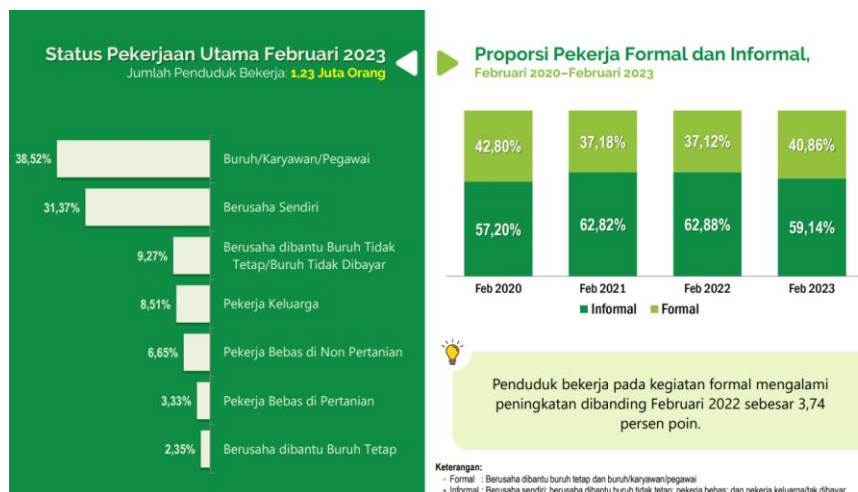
Status Pekerjaan Utama Februari 2023

Jumlah Penduduk Bekerja: 1,23 Juta Orang

38,52% Buruh/Karyawan/Pegawai

31,37% Berusaha Sendiri

9,27% Berusaha dibantu Buruh Tidak Tetap/Buruh Tidak Dibayar

8,51% Pekerja Keluarga

6,65% Pekerja Bebas di Non Pertanian

3,33% Pekerja Bebas di Pertanian

2,35% Berusaha dibantu Buruh Tetap

Proporsi Pekerja Formal dan Informal,

Februari 2020–Februari 2023

| | Feb 2020 | Feb 2021 | Feb 2022 | Feb 2023 |
|---|---|---|---|---|
| Formal | 42,80% | 37,18% | 37,12% | 40,86% |
| Informal | 57,20% | 62,82% | 62,88% | 59,14% |

Informal Formal

Penduduk bekerja pada kegiatan formal mengalami peningkatan dibanding Februari 2022 sebesar 3,74 persen poin.

Keterangan:

Formal : Berusaha dibantu buruh tetap dan buruh/karyawan/pegawai

Informal : Berusaha sendiri; berusaha dibantu buruh tidak tetap; pekerja bebas; dan pekerja keluarga/tak dibayar